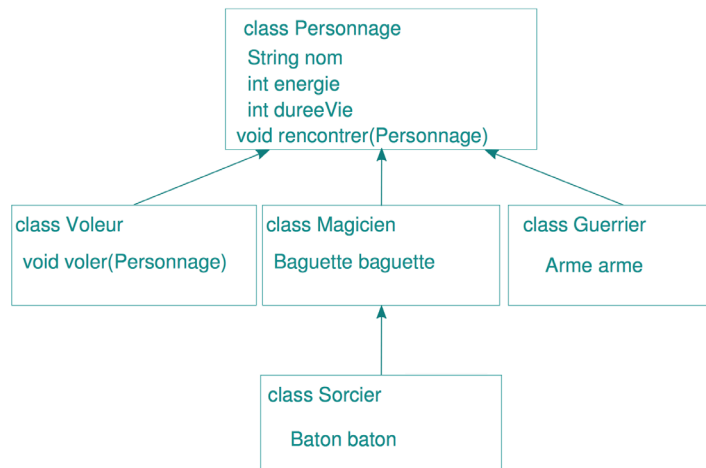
class Personnage
String nom
int energie
int dureeVie
void rencontrer(Personnage)

class Voleur
void voler(Personnage)

class Magicien
Baguette baguette

class Guerrier
Arme arme

class Sorcier
Baton baton